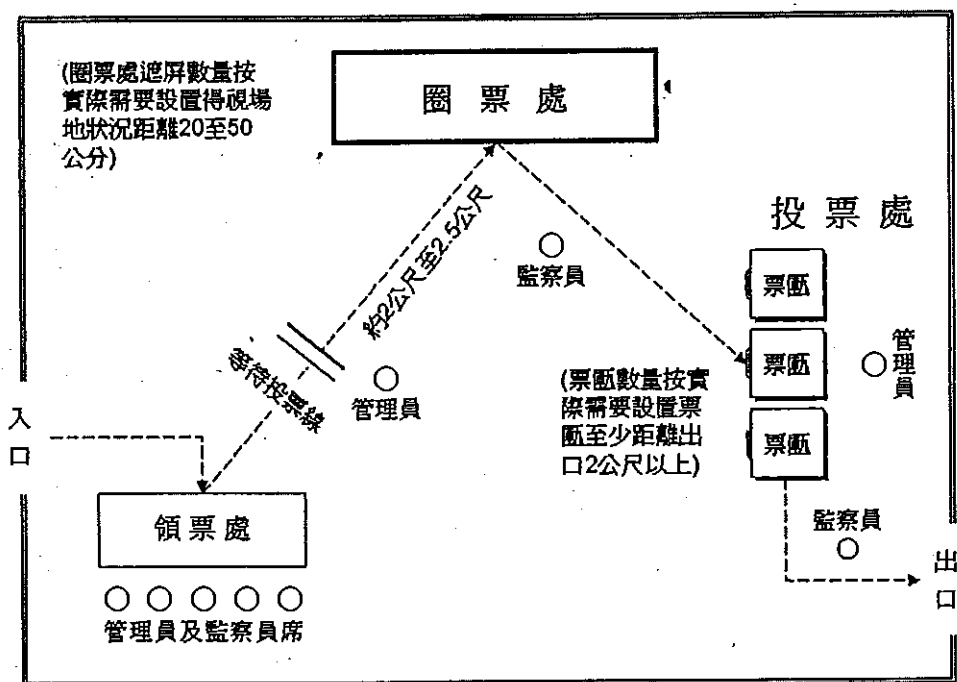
(圈票處遮屏數量按實際需要設置得視場地狀況距離20至50公分)

圈票處

投票處

約2公尺至2.5公尺

監察員

票匭

票匭

管理員

等待投票線

管理員

(票匭數量按實際需要設置票匭至少距離出口2公尺以上)

票匭

入口

監察員

領票處

出口

管理員及監察員席